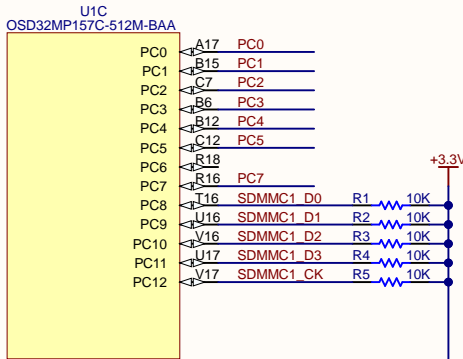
U1C
OSD32MP157C-512M-BAA

PC0 A17 PC0
PC1 B15 PC1
PC2 C7 PC2
PC3 B6 PC3
PC4 B12 PC4
PC5 C12 PC5
PC6 R18
PC7 R16 PC7
PC8 T16 SDMMC1_D0 R1 10K
PC9 U16 SDMMC1_D1 R2 10K
PC10 V16 SDMMC1_D2 R3 10K
PC11 U17 SDMMC1_D3 R4 10K
PC12 V17 SDMMC1_CK R5 10K

+3.3V